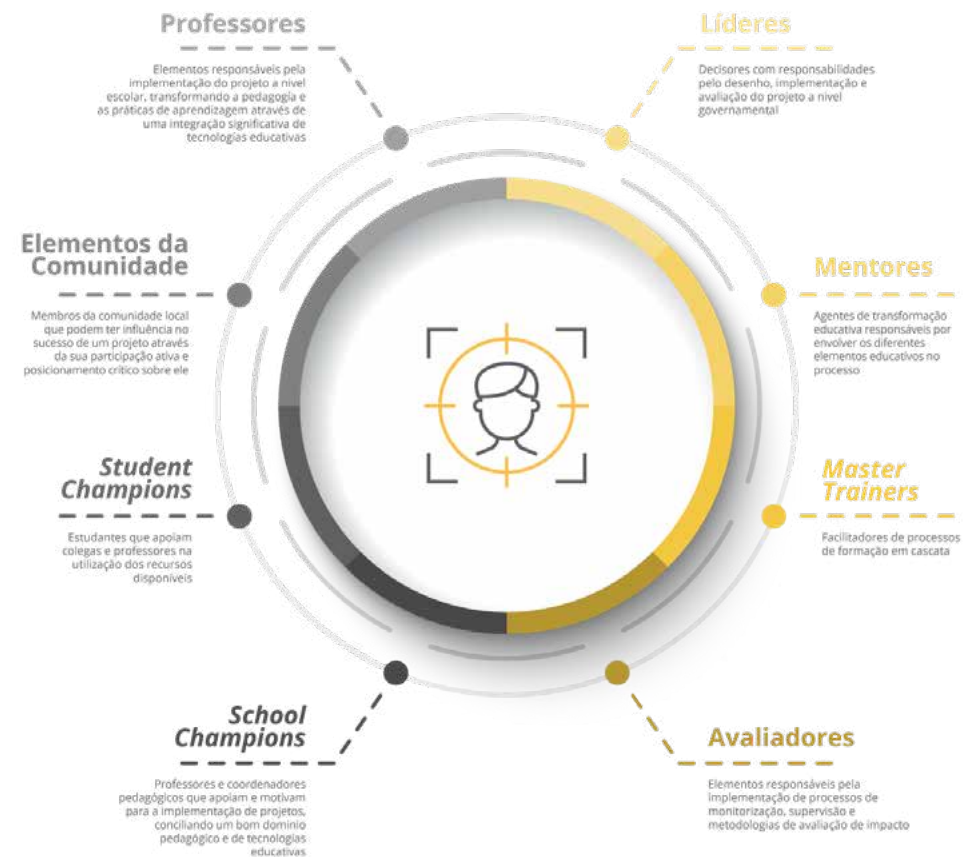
Professores

Elementos responsáveis pela implementação do projeto a nível escolar, transformando a pedagogia e as práticas de aprendizagem através de uma integração significativa de tecnologias educativas

Líderes

Decisores com responsabilidades pelo desenho, implementação e avaliação do projeto a nível governamental

Elementos da Comunidade

Membros da comunidade local que podem ter influência no sucesso de um projeto através da sua participação ativa e posicionamento crítico sobre ele

Mentores

Agentes de transformação educativa responsáveis por envolver os diferentes elementos educativos no processo

Student Champions

Estudantes que apoiam colegas e professores na utilização dos recursos disponíveis

Master Trainers

Facilitadores de processos de formação em cascata

School Champions

Professores e coordenadores pedagógicos que apoiam e motivam para a implementação de projetos, conciliando um bom domínio pedagógico e de tecnologias educativas

Avaliadores

Elementos responsáveis pela implementação de processos de monitorização, supervisão e metodologias de avaliação de impacto